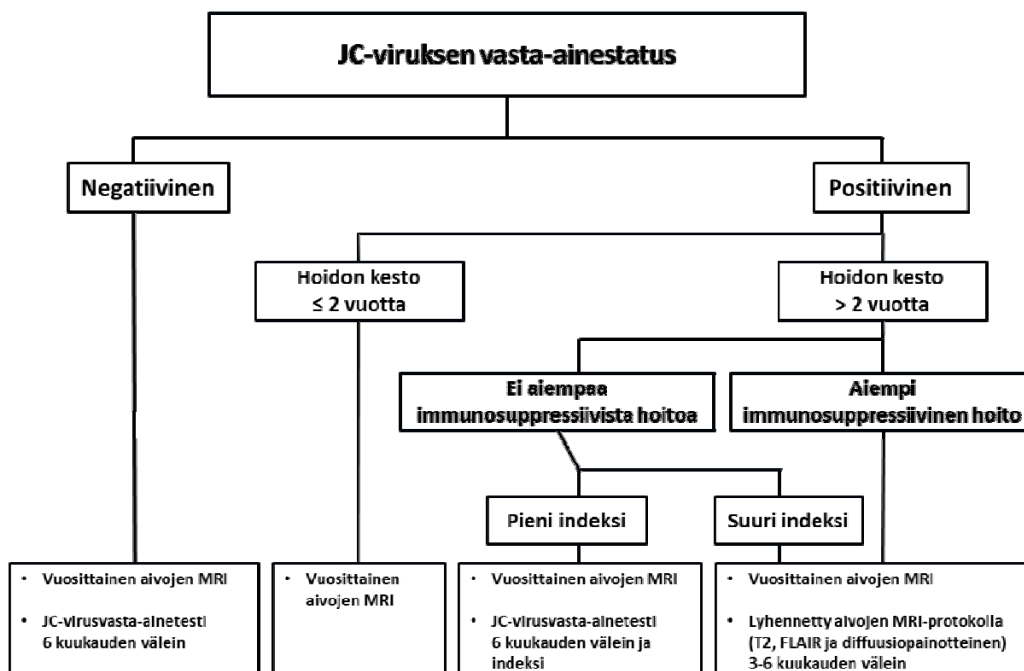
JC-viruksen vasta-ainestatus

Negatiivinen

Positiivinen

Hoidon kesto ≤ 2 vuotta

Hoidon kesto > 2 vuotta

Ei aiempaa immunosuppressiivista hoitoa

Aiempi immunosuppressiivinen hoito

Pieni indeksi

Suuri indeksi

• Vuosittainen aivojen MRI
• JC-virusvasta-ainetesti 6 kuukauden välein

• Vuosittainen aivojen MRI

• Vuosittainen aivojen MRI
• JC-virusvasta-ainetesti 6 kuukauden välein ja indeksi

• Vuosittainen aivojen MRI
• Lyhennetty aivojen MRI-protokolla (T2, FLAIR ja diffuusiopainotteinen) 3-6 kuukauden välein